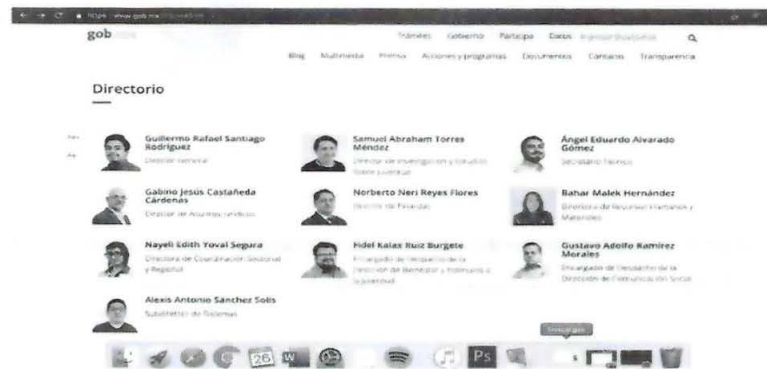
https://www.gob.mx/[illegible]

gob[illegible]

Trámites Gobierno Participa Datos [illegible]

Blog Multimedia Prensa Acciones y programas Documentos Contacto Transparencia

Directorio

Guillermo Rafael Santiago Rodríguez
Director General

Samuel Abraham Torres Méndez
Director de Investigación y Estudios Sobre Juventud

Ángel Eduardo Alvarado Gómez
Secretario Técnico

Gabino Jesús Castañeda Cárdenas
Director de Asuntos Jurídicos

Norberto Neri Reyes Flores
Director de Finanzas

Bahar Malek Hernández
Directora de Recursos Humanos y Materiales

Nayeli Edith Yoval Segura
Directora de Coordinación Sectorial y Regional

Fidel Kalax Ruiz Burgete
Encargado de Despacho de la Dirección de Bienestar y Estímulos a la Juventud

Gustavo Adolfo Ramírez Morales
Encargado de Despacho de la Dirección de Comunicación Social

Alexis Antonio Sánchez Solís
Subdirector de Sistemas

Descargas

26